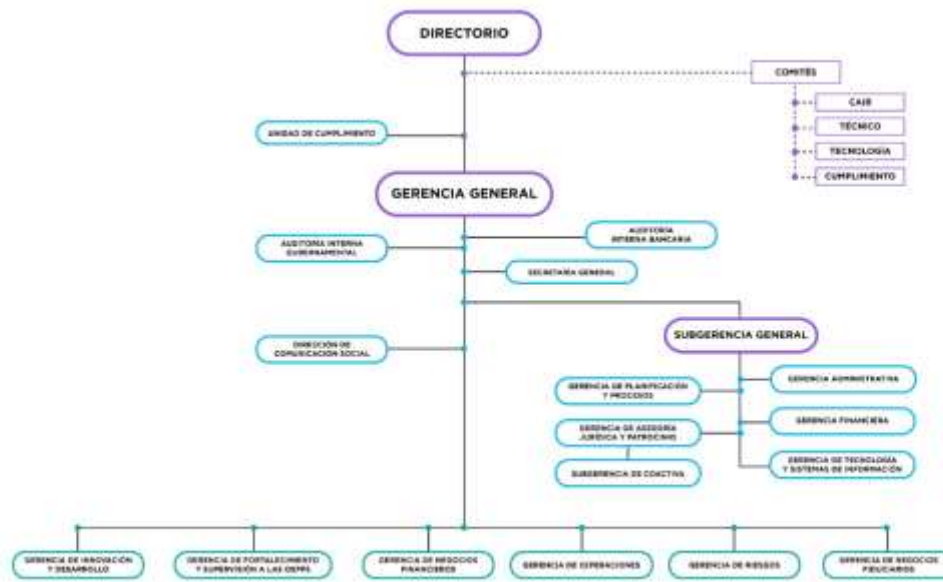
DIRECTORIO

COMITÉS

CAIR

TÉCNICO

TECNOLOGIA

CUMPLIMIENTO

UNIDAD DE CUMPLIMIENTO

GERENCIA GENERAL

AUDITORIA INTERNA GUBERNAMENTAL

AUDITORIA INTERNA BANCARIA

SECRETARÍA GENERAL

DIRECCIÓN DE COMUNICACIÓN SOCIAL

SUBGERENCIA GENERAL

GERENCIA DE PLANIFICACIÓN Y PROCESOS

GERENCIA ADMINISTRATIVA

GERENCIA DE ASESORIA JURÍDICA Y PATROCINIO

GERENCIA FINANCIERA

SUBGERENCIA DE COACTIVA

GERENCIA DE TECNOLOGÍA Y SISTEMAS DE INFORMACIÓN

GERENCIA DE INNOVACIÓN Y DESARROLLO

GERENCIA DE FORTALECIMIENTO Y SUPERVISIÓN A LAS OEPPS

GERENCIA DE NEGOCIOS FINANCIEROS

GERENCIA DE OPERACIONES

GERENCIA DE RIESGOS

GERENCIA DE NEGOCIOS FIDUCIARIOS